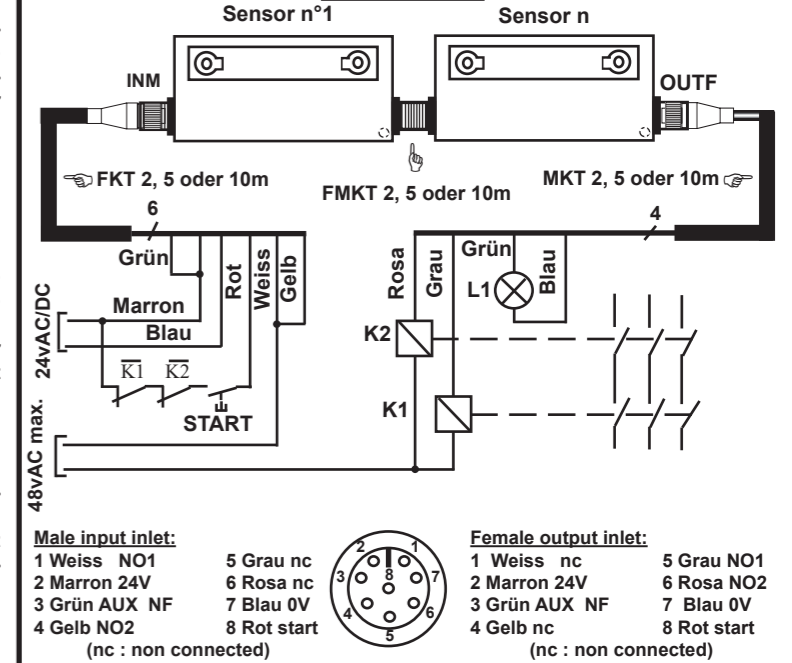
Sensor n°1

Sensor n

INM

OUTF

FKT 2, 5 oder 10m

FMKT 2, 5 oder 10m

MKT 2, 5 oder 10m

6

4

Grün

Rot

Weiss

Gelb

Rosa

Grau

Grün

Blau

L1

24vAC/DC

Marron

Blau

K2

$\overline{K1}$ $\overline{K2}$

START

K1

48vAC max.

Male input inlet:
1 Weiss NO1
2 Marron 24V
3 Grün AUX NF
4 Gelb NO2
5 Grau nc
6 Rosa nc
7 Blau 0V
8 Rot start
(nc : non connected)

1 2 3 4 5 6 7 8

Female output inlet:
1 Weiss nc
2 Marron 24V
3 Grün AUX NF
4 Gelb nc
5 Grau NO1
6 Rosa NO2
7 Blau 0V
8 Rot start
(nc : non connected)